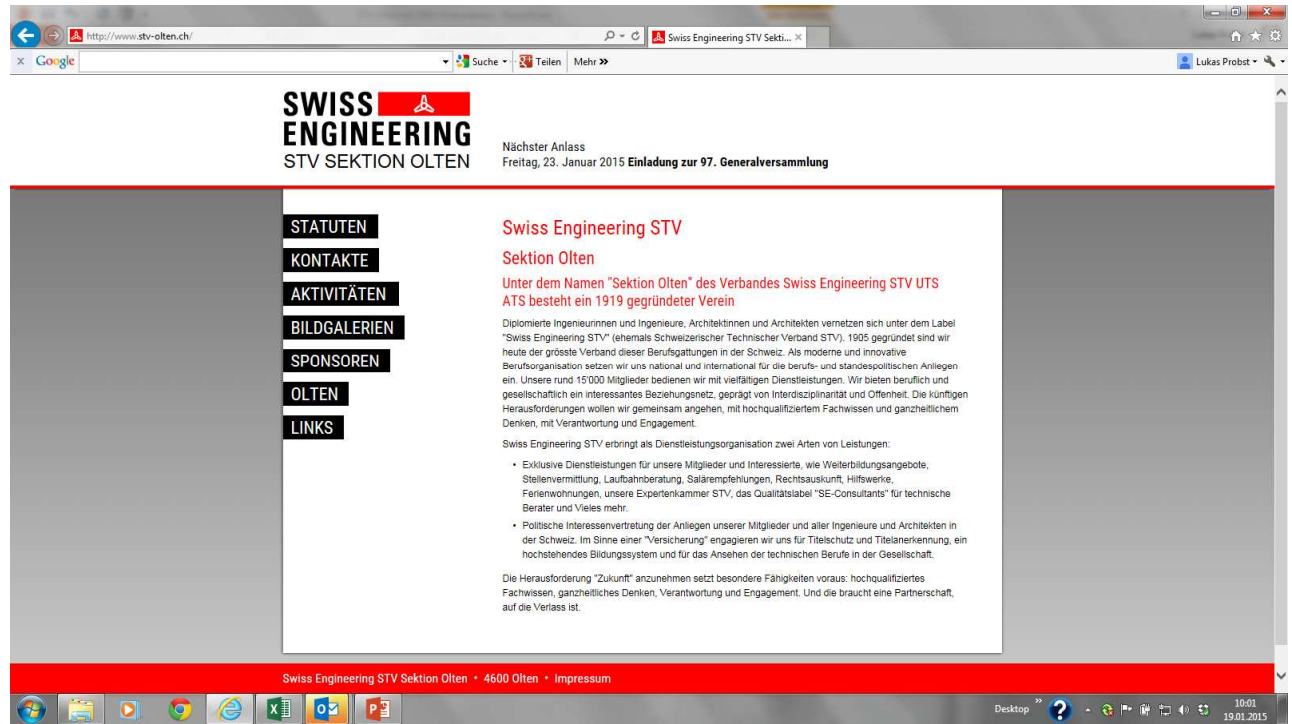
http://www.stv-olten.ch/

Swiss Engineering STV Sekti...

Google

Suche · Teilen Mehr »

Lukas Probst

SWISS
ENGINEERING
STV SEKTION OLTEN

Nächster Anlass
Freitag, 23. Januar 2015 **Einladung zur 97. Generalversammlung**

STATUTEN
KONTAKTE
AKTIVITÄTEN
BILDGALERIEN
SPONSOREN
OLTEN
LINKS

Swiss Engineering STV

Sektion Olten

Unter dem Namen "Sektion Olten" des Verbandes Swiss Engineering STV UTS ATS besteht ein 1919 gegründeter Verein

Diplomierte Ingenieurinnen und Ingenieure, Architektinnen und Architekten vernetzen sich unter dem Label "Swiss Engineering STV" (ehemals Schweizerischer Technischer Verband STV). 1905 gegründet sind wir heute der grösste Verband dieser Berufsgattungen in der Schweiz. Als moderne und innovative Berufsorganisation setzen wir uns national und international für die berufs- und standespolitischen Anliegen ein. Unsere rund 15'000 Mitglieder bedienen wir mit vielfältigen Dienstleistungen. Wir bieten beruflich und gesellschaftlich ein interessantes Beziehungsnetz, geprägt von Interdisziplinarität und Offenheit. Die künftigen Herausforderungen wollen wir gemeinsam angehen, mit hochqualifiziertem Fachwissen und ganzheitlichem Denken, mit Verantwortung und Engagement.

Swiss Engineering STV erbringt als Dienstleistungsorganisation zwei Arten von Leistungen:

- Exklusive Dienstleistungen für unsere Mitglieder und Interessierte, wie Weiterbildungsangebote, Stellenvermittlung, Laufbahnberatung, Salärempfehlungen, Rechtsauskunft, Hilfswerke, Ferienwohnungen, unsere Expertenkammer STV, das Qualitätslabel "SE-Consultants" für technische Berater und Vieles mehr.
- Politische Interessenvertretung der Anliegen unserer Mitglieder und aller Ingenieure und Architekten in der Schweiz. Im Sinne einer "Versicherung" engagieren wir uns für Titelschutz und Titelanerkennung, ein hochstehendes Bildungssystem und für das Ansehen der technischen Berufe in der Gesellschaft.

Die Herausforderung "Zukunft" anzunehmen setzt besondere Fähigkeiten voraus: hochqualifiziertes Fachwissen, ganzheitliches Denken, Verantwortung und Engagement. Und die braucht eine Partnerschaft, auf die Verlass ist.

Swiss Engineering STV Sektion Olten • 4600 Olten • Impressum

Desktop 10:01 19.01.2015